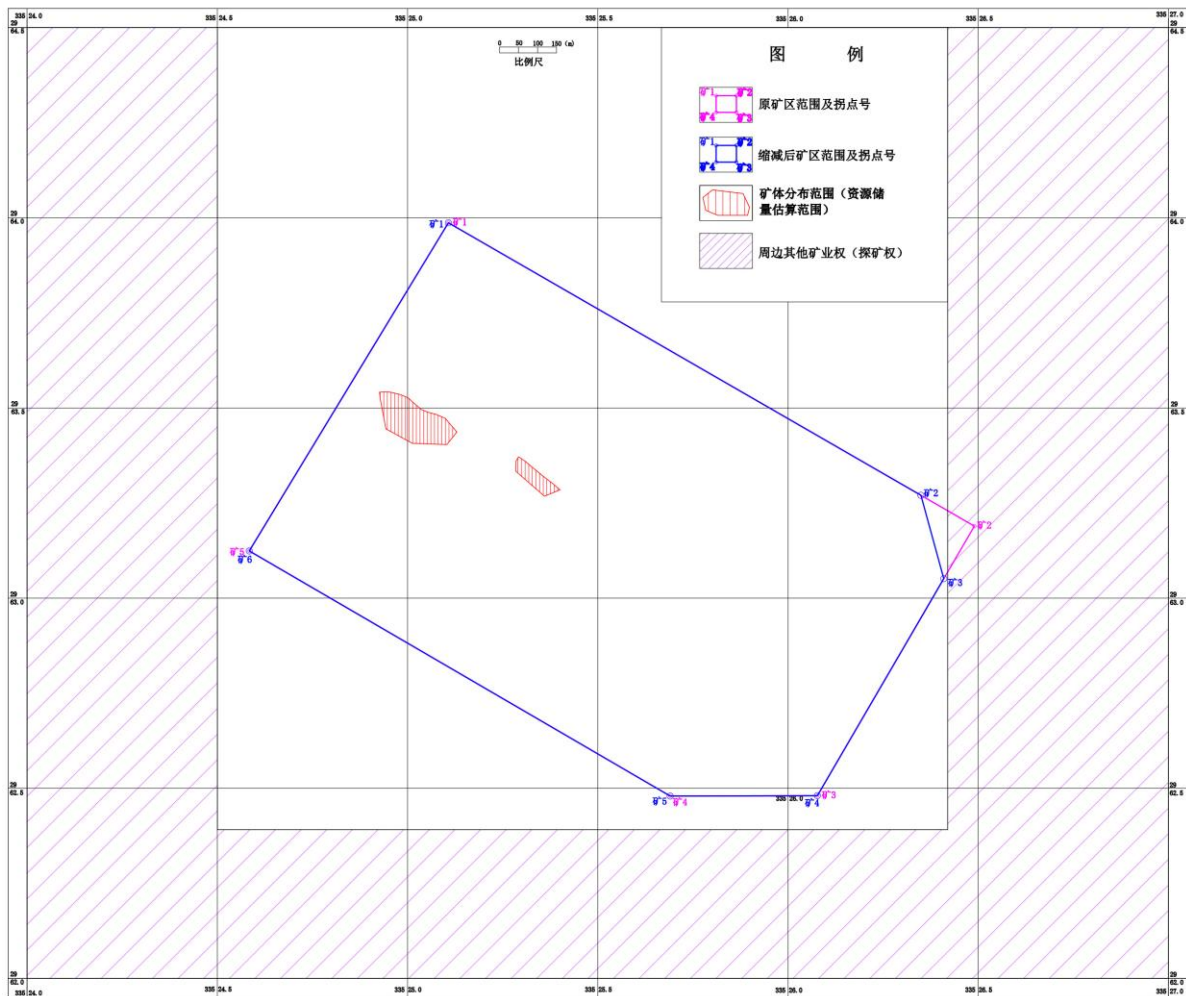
335 24.0
335 24.5
335 25.0
335 25.5
335 26.0
335 26.5
335 27.0

29 64.5
29 64.5

0 50 100 150 (m)
比例尺

图 例

矿1 矿2 矿4 矿3 原矿区范围及拐点号

矿1 矿2 矿4 矿3 缩减后矿区范围及拐点号

矿体分布范围（资源储量估算范围）

周边其他矿业权（探矿权）

29 64.0
29 64.0

矿1 矿1

29 63.5
29 63.5

矿2
矿2

矿5
矿6

矿3

29 63.0
29 63.0

29 62.5
29 62.5

矿5 矿4
335 26.0 矿4 矿3

29 62.0
335 24.0
335 24.5
335 25.0
335 25.5
335 26.0
335 26.5
29 62.0
335 27.0